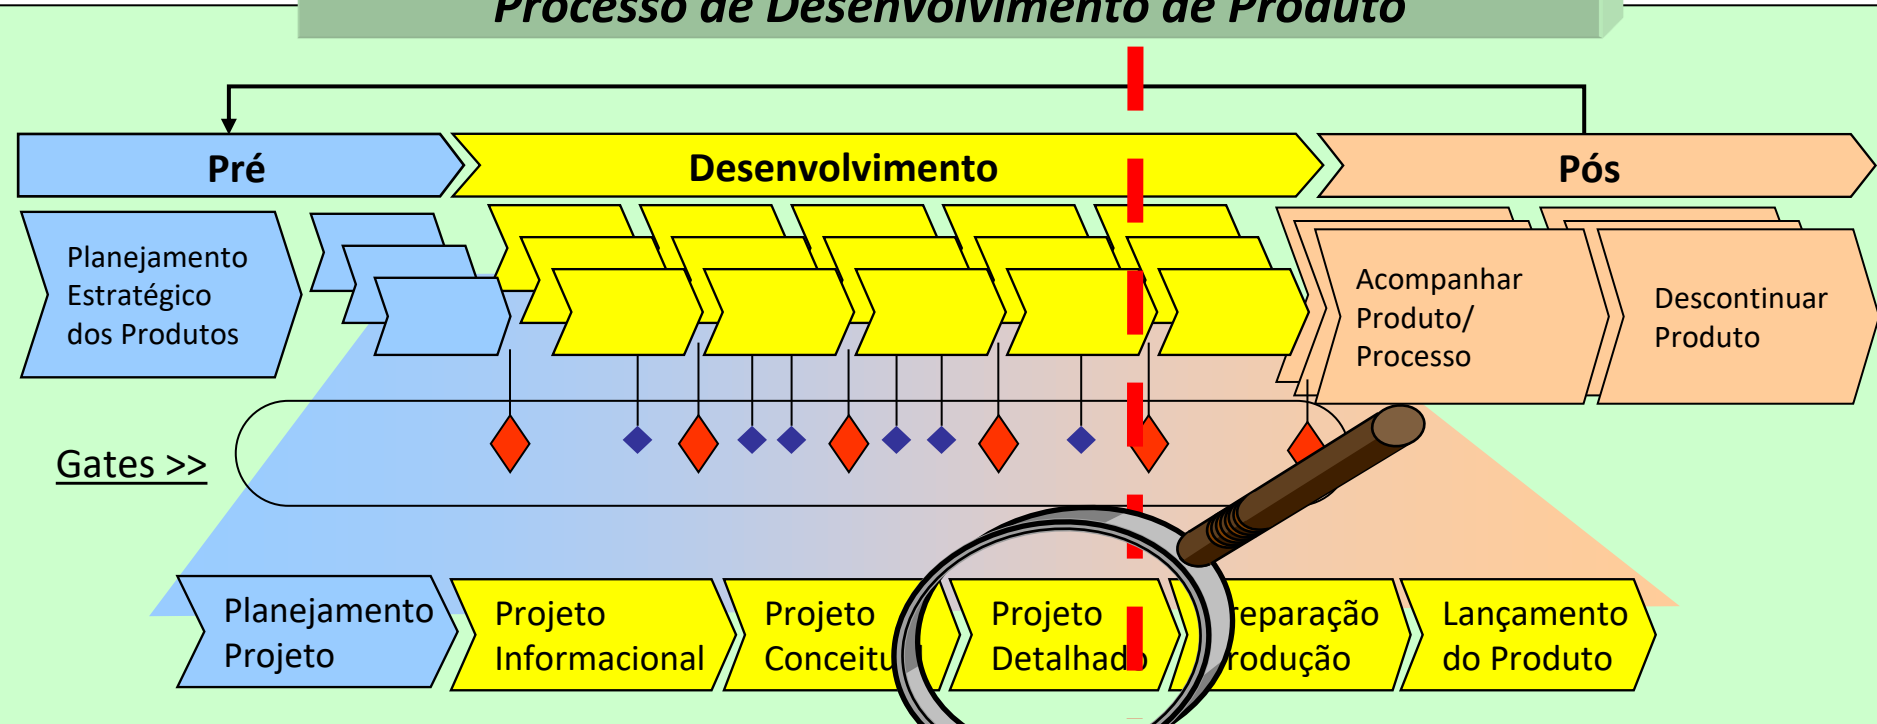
Processo de Desenvolvimento de Produto

Pré

Desenvolvimento

Pós

Planejamento Estratégico dos Produtos

Acompanhar Produto/ Processo

Descontinuar Produto

Gates >>

Planejamento Projeto

Projeto Informacional

Projeto Conceitu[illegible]

Projeto Detalhad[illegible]

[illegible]reparação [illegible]rodução

Lançamento do Produto